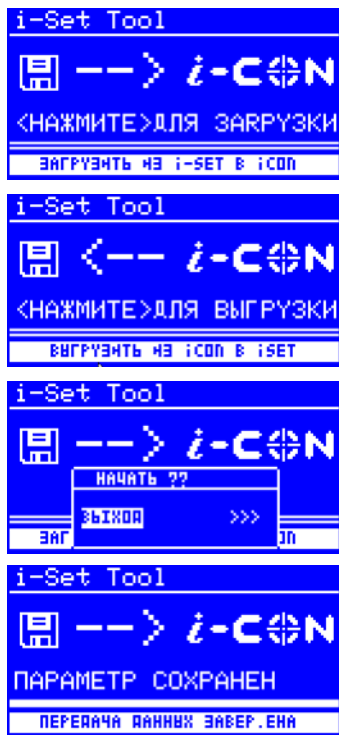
i-Set Tool

--> i-CON

<НАЖМИТЕ>ДЛЯ ЗАГРУЗКИ

ЗАГРУЗИТЬ ИЗ i-SET В iCON

i-Set Tool

<-- i-CON

<НАЖМИТЕ>ДЛЯ ВЫГРУЗКИ

ВЫГРУЗИТЬ ИЗ iCON В iSET

i-Set Tool

--> i-CON

НАЧАТЬ ??

ВЫХОД >>>

ЗАГ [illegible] ON

i-Set Tool

--> i-CON

ПАРАМЕТР СОХРАНЕН

ПЕРЕДАЧА ДАННЫХ ЗАВЕР.ЕНА